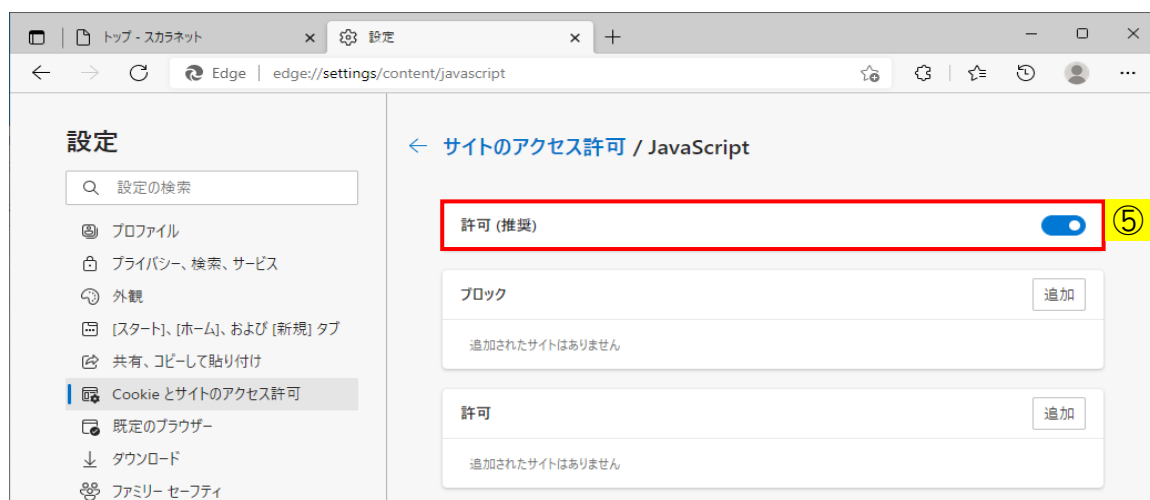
トップ - スカラネット ×
設定 ×
+
Edge | edge://settings/content/javascript

設定

設定の検索

プロファイル
プライバシー、検索、サービス
外観
[スタート]、[ホーム]、および [新規] タブ
共有、コピーして貼り付け
Cookie とサイトのアクセス許可
既定のブラウザー
ダウンロード
ファミリー セーフティ

← サイトのアクセス許可 / JavaScript

許可 (推奨)

⑤

ブロック
追加
追加されたサイトはありません

許可
追加
追加されたサイトはありません